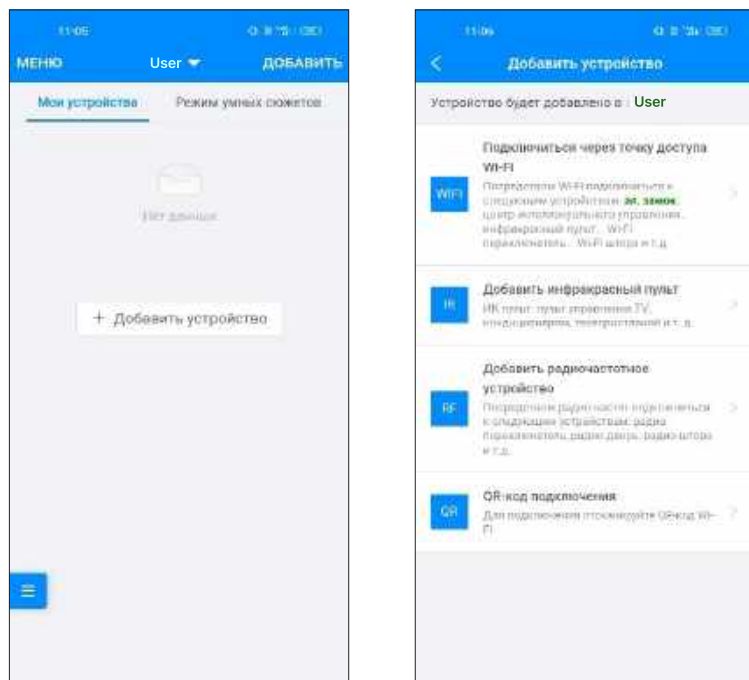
11:06

МЕНЮ User ДОБАВИТЬ

Мои устройства Режим умных сюжетов

Нет данных

+ Добавить устройство

11:06

Добавить устройство

Устройство будет добавлено в : User

WIFI Подключиться через точку доступа Wi-Fi
Посредством Wi-Fi подключиться к следующим устройствам: эл. замок, центр интеллектуального управления, инфракрасный пульт, Wi-Fi переключатель, Wi-Fi шторы и т.д.

IR Добавить инфракрасный пульт
ИК пульт: пульт управления TV, кондиционером, телеприставкой и т. д.

RF Добавить радиочастотное устройство
Посредством радиочастот подключиться к следующим устройствам: радио переключатель, радио дверь, радио шторы и т.д.

QR QR-код подключения
Для подключения отсканируйте QR-код Wi-Fi